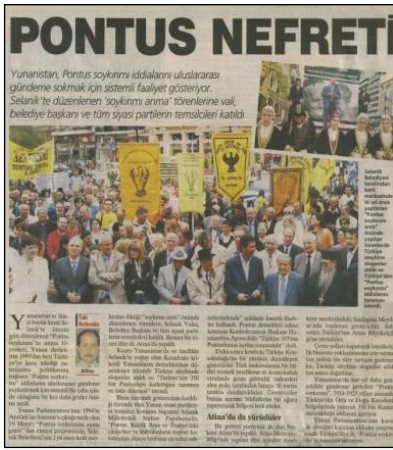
PONTUS NEFRETİ

Yunanistan, Pontus soykırımı iddialarını uluslararası gündeme sokmak için sistemli faaliyet gösteriyor. Selanik'te düzenlenen 'soykırımı anma' törenlerine vali, belediye başkanı ve tüm siyasi partilerin temsilcileri katıldı

Selanik Belediyesi tarafından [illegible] 'Pontus soykırımı' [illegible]

Y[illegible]

Atina'da da yürüdüler

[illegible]